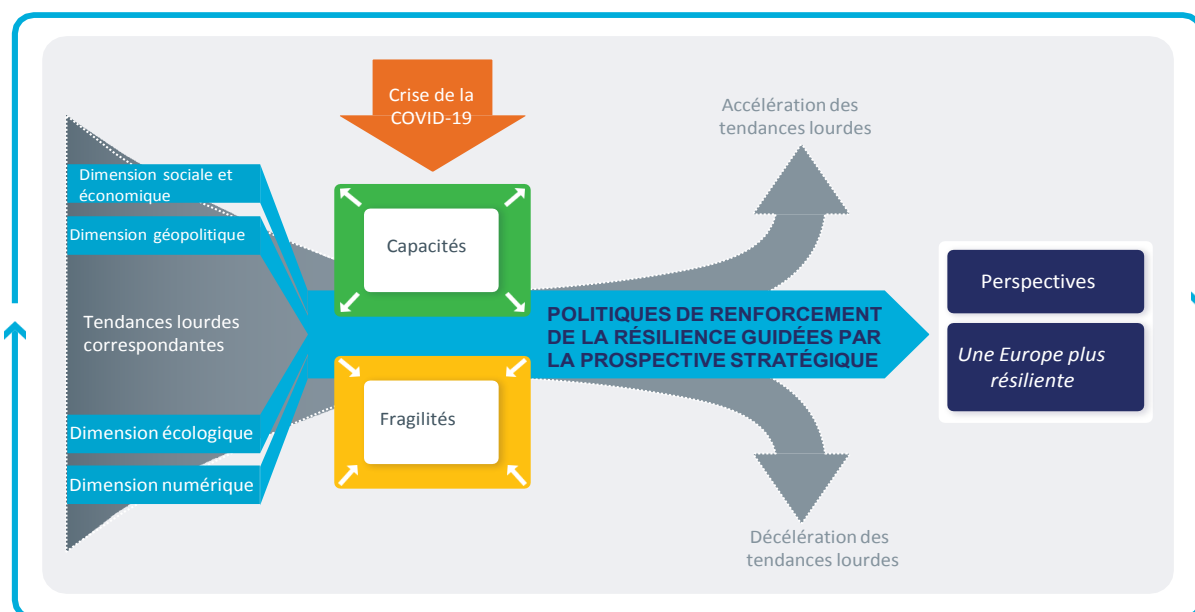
Crise de la COVID-19

Accélération des tendances lourdes

Dimension sociale et économique

Dimension géopolitique

Tendances lourdes correspondantes

Dimension écologique

Dimension numérique

Capacités

Fragilités

POLITIQUES DE RENFORCEMENT DE LA RÉSILIENCE GUIDÉES PAR LA PROSPECTIVE STRATÉGIQUE

Perspectives

Une Europe plus résiliente

Décélération des tendances lourdes